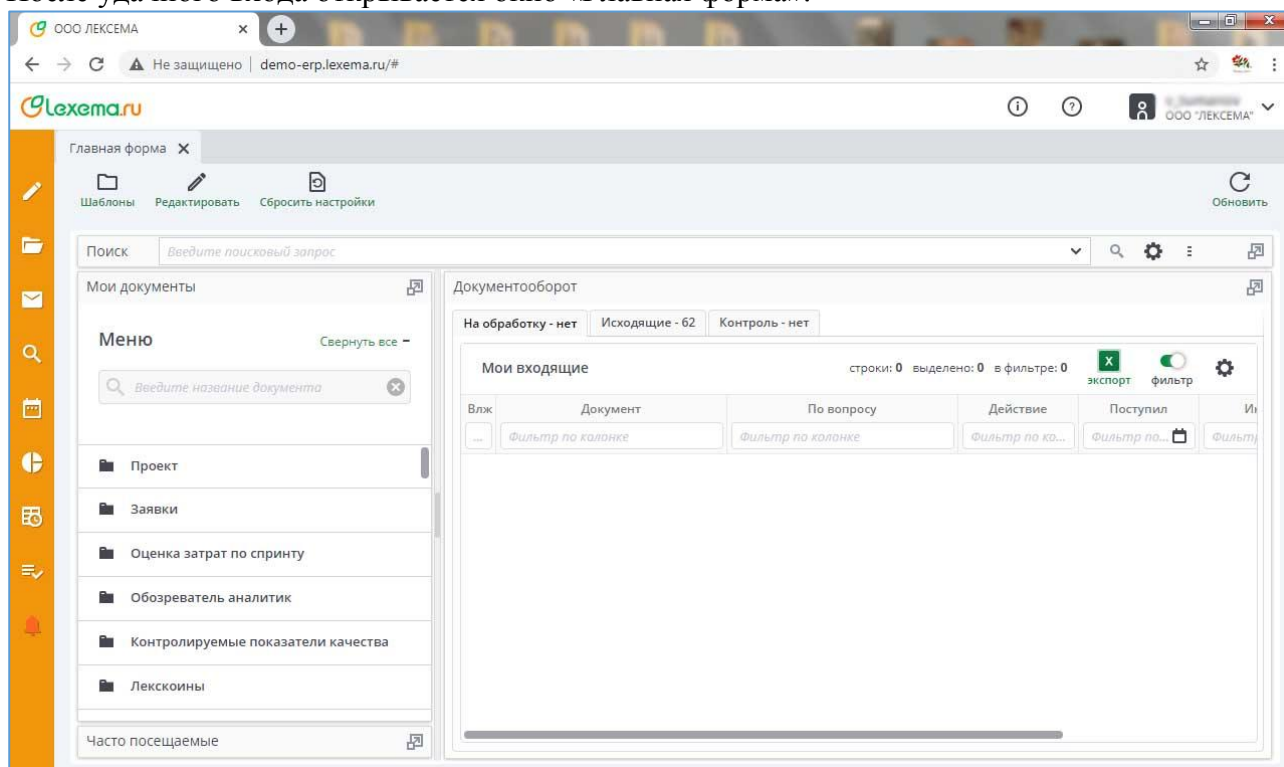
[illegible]

ООО ЛЕКСЕМА ×

Не защищено | demo-erp.lexema.ru/#

Lexema.ru

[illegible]
ООО "ЛЕКСЕМА"

Главная форма ×

Шаблоны Редактировать Сбросить настройки

Обновить

Поиск Введите поисковый запрос

Мои документы

Меню Свернуть все −

Введите название документа

Проект

Заявки

Оценка затрат по спринту

Обозреватель аналитик

Контролируемые показатели качества

Лекскоины

Часто посещаемые

Документооборот

На обработку - нет Исходящие - 62 Контроль - нет

Мои входящие строки: 0 выделено: 0 в фильтре: 0 экспорт фильтр

| Влж | Документ | По вопросу | Действие | Поступил | И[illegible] |
|---|---|---|---|---|---|
| ... | Фильтр по колонке | Фильтр по колонке | Фильтр по ко... | Фильтр по... | Фильт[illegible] |